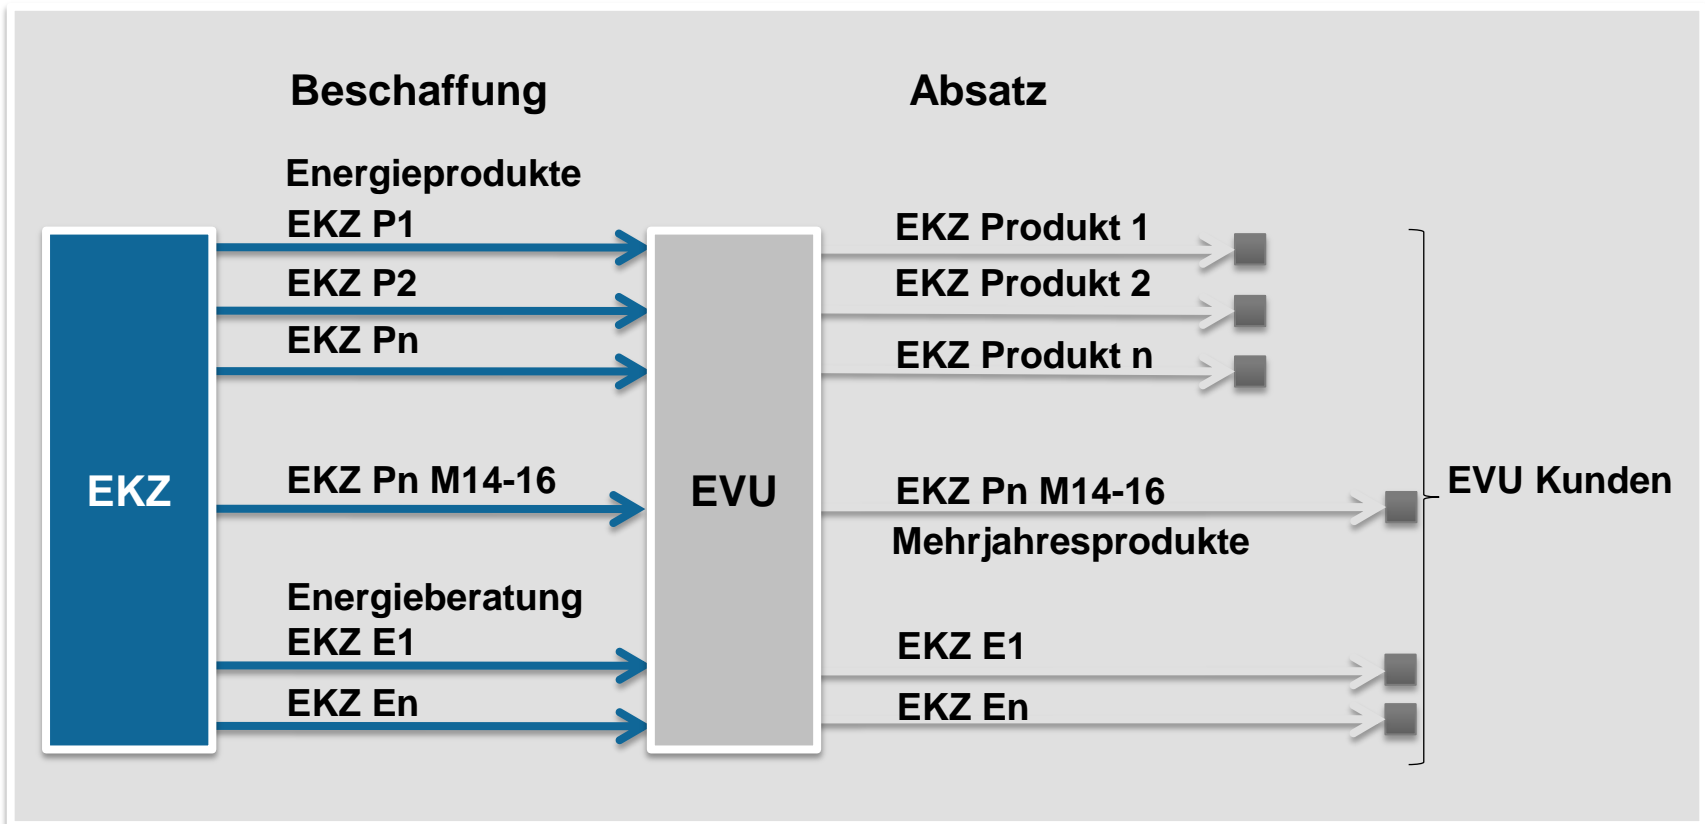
Beschaffung

Absatz

Energieprodukte

EKZ P1

EKZ P2

EKZ Pn

EKZ

EKZ Pn M14-16

Energieberatung

EKZ E1

EKZ En

EVU

EKZ Produkt 1

EKZ Produkt 2

EKZ Produkt n

EKZ Pn M14-16

Mehrjahresprodukte

EKZ E1

EKZ En

EVU Kunden